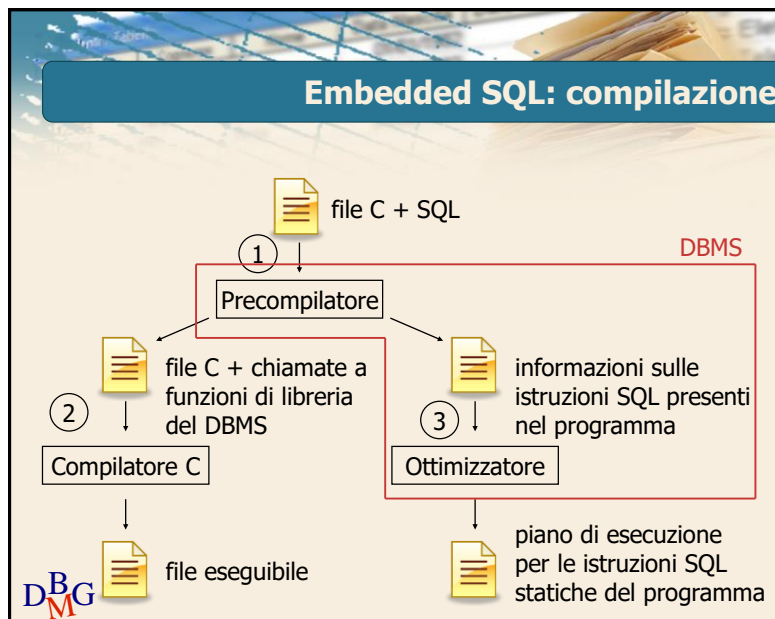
Embedded SQL: compilazione

file C + SQL

1

DBMS

Precompilatore

file C + chiamate a funzioni di libreria del DBMS

2

Compilatore C

file eseguibile

informazioni sulle istruzioni SQL presenti nel programma

3

Ottimizzatore

piano di esecuzione per le istruzioni SQL statiche del programma

DBMG